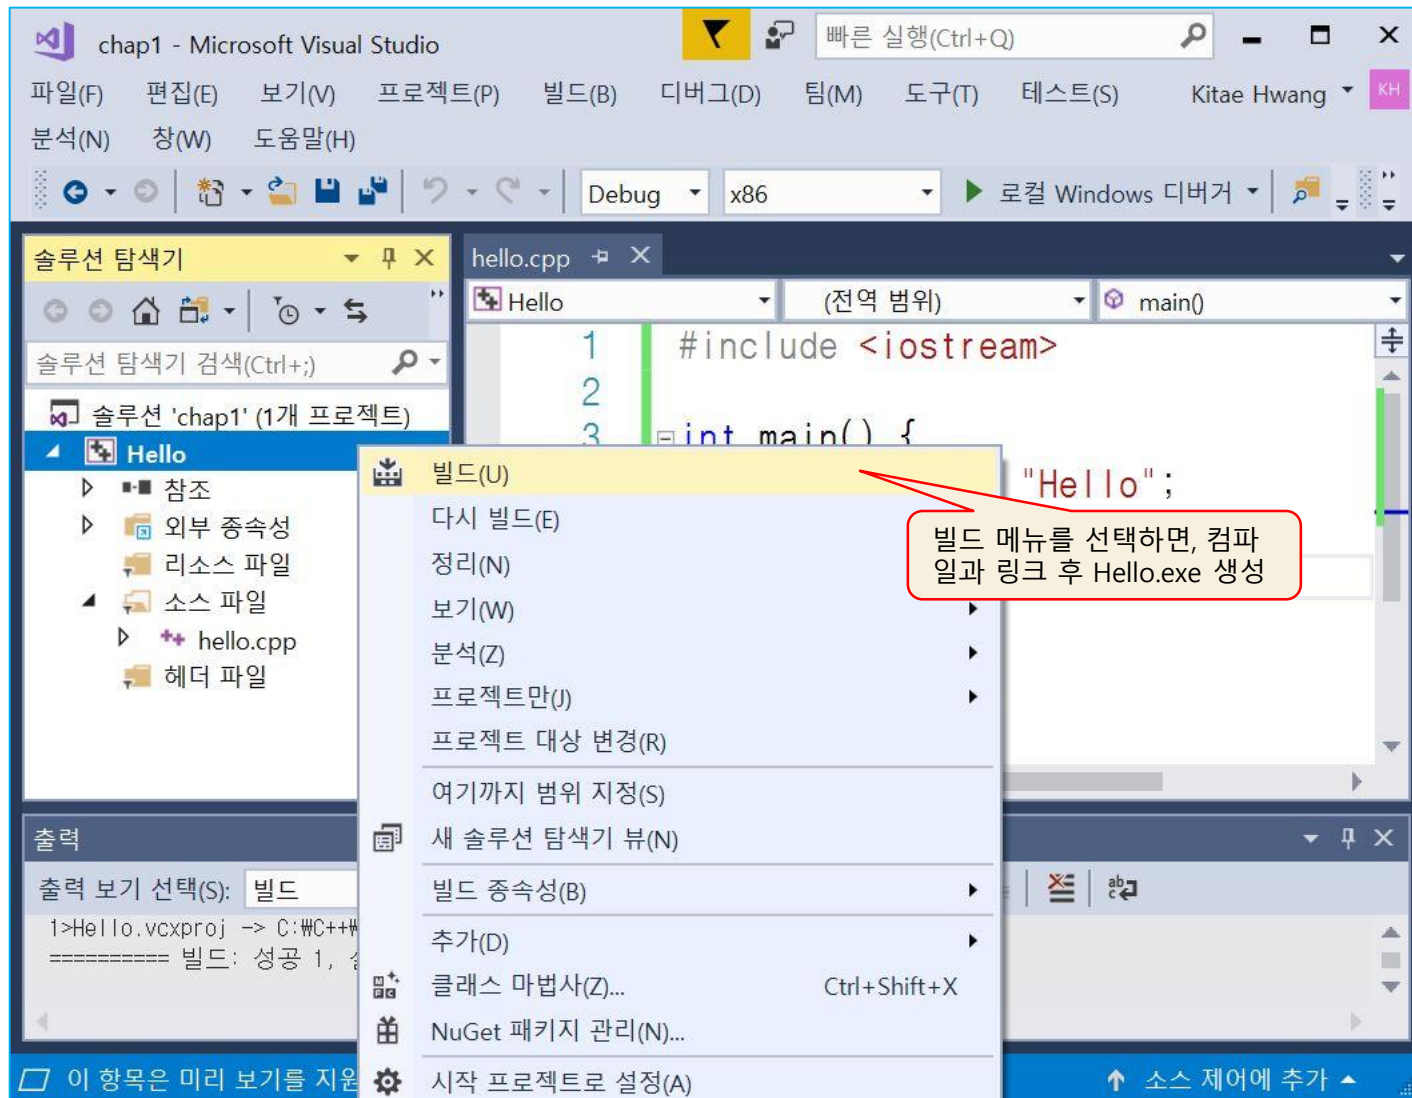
chap1 - Microsoft Visual Studio

빠른 실행(Ctrl+Q)

파일(F) 편집(E) 보기(V) 프로젝트(P) 빌드(B) 디버그(D) 팀(M) 도구(T) 테스트(S) Kitae Hwang KH

분석(N) 창(W) 도움말(H)

Debug x86 로컬 Windows 디버거

솔루션 탐색기

솔루션 탐색기 검색(Ctrl+;)

솔루션 'chap1' (1개 프로젝트)

Hello

참조

외부 종속성

리소스 파일

소스 파일

hello.cpp

헤더 파일

hello.cpp

Hello (전역 범위) main()

1 #include <iostream>

2

3 int main() {

"Hello";

빌드(U)

다시 빌드(E)

정리(N)

보기(W)

분석(Z)

프로젝트만(J)

프로젝트 대상 변경(R)

여기까지 범위 지정(S)

새 솔루션 탐색기 뷰(N)

빌드 종속성(B)

추가(D)

클래스 마법사(Z)... Ctrl+Shift+X

NuGet 패키지 관리(N)...

시작 프로젝트로 설정(A)

빌드 메뉴를 선택하면, 컴파일과 링크 후 Hello.exe 생성

출력

출력 보기 선택(S): 빌드

1>Hello.vcxproj -> C:₩C++₩

========== 빌드: 성공 1, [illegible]

이 항목은 미리 보기를 지원

소스 제어에 추가